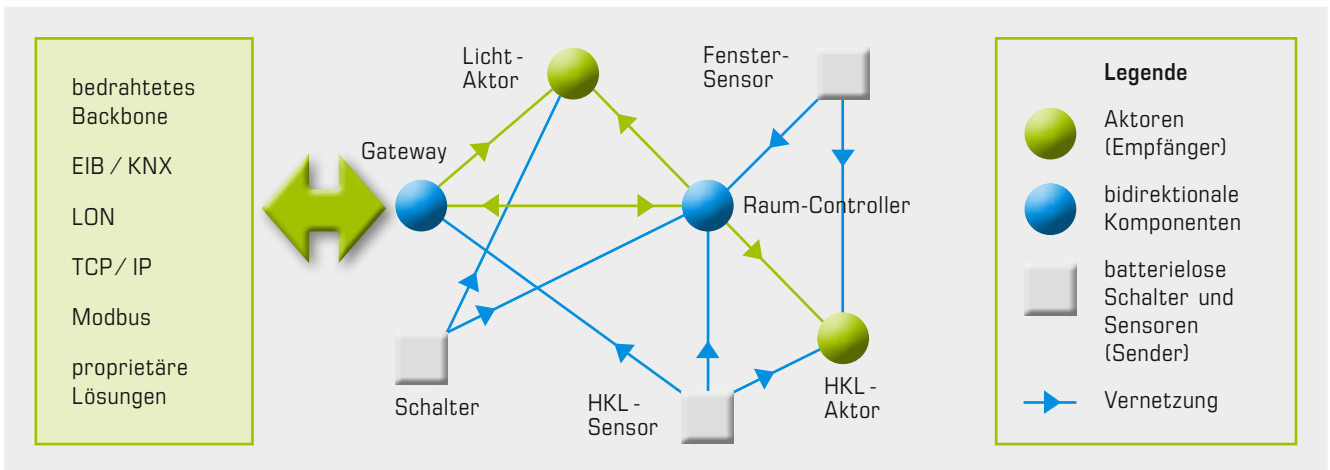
bedrahtetes Backbone

EIB / KNX

LON

TCP/ IP

Modbus

proprietäre Lösungen

Licht-Aktor

Fenster-Sensor

Gateway

Raum-Controller

Schalter

HKL-Sensor

HKL-Aktor

Legende

Aktoren (Empfänger)

bidirektionale Komponenten

batterielose Schalter und Sensoren (Sender)

Vernetzung